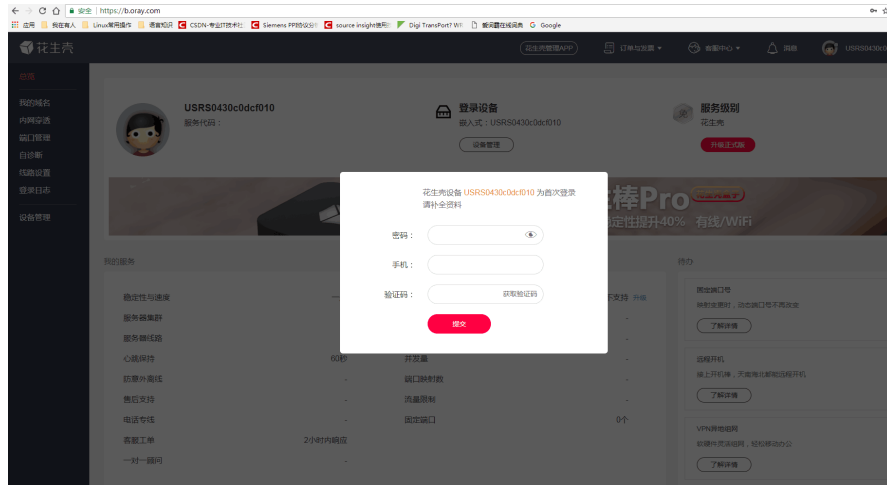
安全 | https://b.oray.com

应用 我在看人 Linux常用操作 语言知识 CSDN-专业IT技术社 Siemens PPI协议分 source insight使用 Digi TransPort? WR 新词霸在线词典 Google

花生壳 花生壳管理APP 订单与发票 客服中心 消息 USRS0430c

总览
我的域名
内网穿透
端口管理
自诊断
线路设置
登录日志
设备管理

USRS0430c0dcf010
服务代码：

登录设备
嵌入式：USRS0430c0dcf010
设备管理

服务级别
花生壳
升级正式版

棒Pro
定性提升40% 有线/WiFi

我的服务

稳定性与速度
服务器集群
服务器线路
心跳保持 60秒
防意外离线 -
售后支持 -
电话专线 -
客服工单 2小时内响应
一对一顾问 -

不支持 升级
并发量 -
端口映射数 -
流量限制 -
固定端口 0个

热门

固定端口号
映射的更新时，动态端口号不再改变
了解详情

远程开机
一键上开机，无需专门远程开机
了解详情

VPN异地组网
软硬件灵活组网，轻松移动办公
了解详情

花生壳设备 USRS0430c0dcf010 为首次登录
请补全资料

密码：
手机：
验证码： 获取验证码
提交